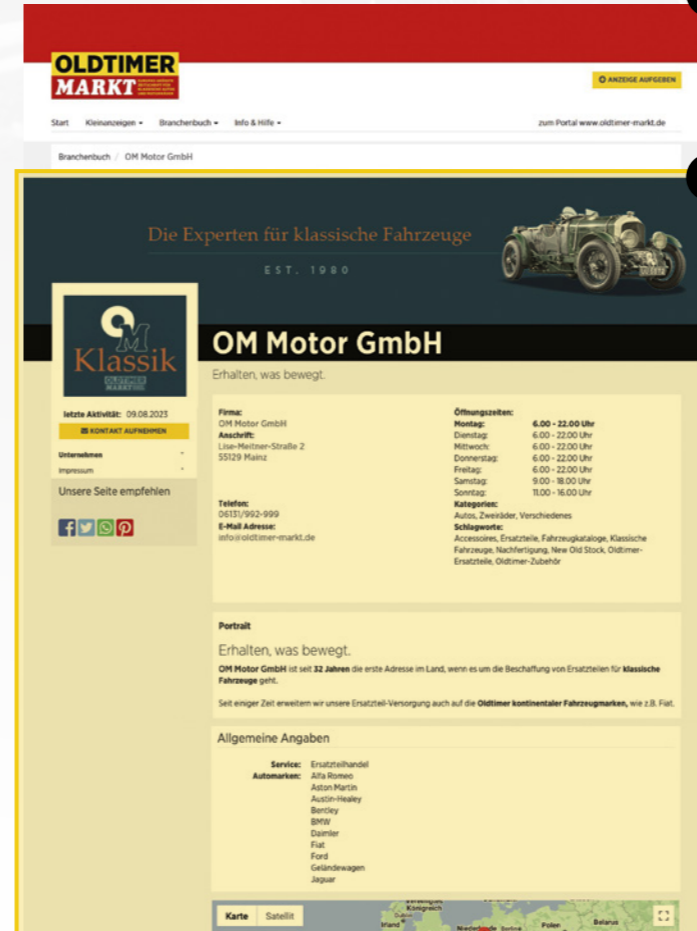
OLDTIMER MARKT

ANZEIGE AUFGEBEN

Start Kleinanzeigen Branchenbuch Info & Hilfe

zum Portal www.oldtimer-markt.de

Branchenbuch / OM Motor GmbH

Die Experten für klassische Fahrzeuge

EST. 1980

OM Klassik OLDTIMER MARKT

OM Motor GmbH

Erhalten, was bewegt.

letzte Aktivität: 09.08.2023

KONTAKT AUFNEHMEN

Unternehmen

Impressum

Unsere Seite empfehlen

Firma:
OM Motor GmbH
Anschrift:
Lise-Meitner-Straße 2
55129 Mainz

Telefon:
06131/992-999
E-Mail Adresse:
info@oldtimer-markt.de

Öffnungszeiten:

| | |
|---|---|
| Montag: | 6.00 - 22.00 Uhr |
| Dienstag: | 6.00 - 22.00 Uhr |
| Mittwoch: | 6.00 - 22.00 Uhr |
| Donnerstag: | 6.00 - 22.00 Uhr |
| Freitag: | 6.00 - 22.00 Uhr |
| Samstag: | 9.00 - 18.00 Uhr |
| Sonntag: | 11.00 - 16.00 Uhr |

Kategorien:
Autos, Zweiräder, Verschiedenes
Schlagworte:
Accessoires, Ersatzteile, Fahrzeugkataloge, Klassische Fahrzeuge, Nachfertigung, New Old Stock, Oldtimer-Ersatzteile, Oldtimer-Zubehör

Portrait

Erhalten, was bewegt.

OM Motor GmbH ist seit 32 Jahren die erste Adresse im Land, wenn es um die Beschaffung von Ersatzteilen für klassische Fahrzeuge geht.

Seit einiger Zeit erweitern wir unsere Ersatzteil-Versorgung auch auf die Oldtimer kontinentaler Fahrzeugmarken, wie z.B. Fiat.

Allgemeine Angaben

Service: Ersatzteilhandel
Automarken: Alfa Romeo
Aston Martin
Austin-Healey
Bentley
BMW
Daimler
Fiat
Ford
Geländewagen
Jaguar

Karte Satellit

Vereinigtes Königreich Irland Niederlande Polen Belarus